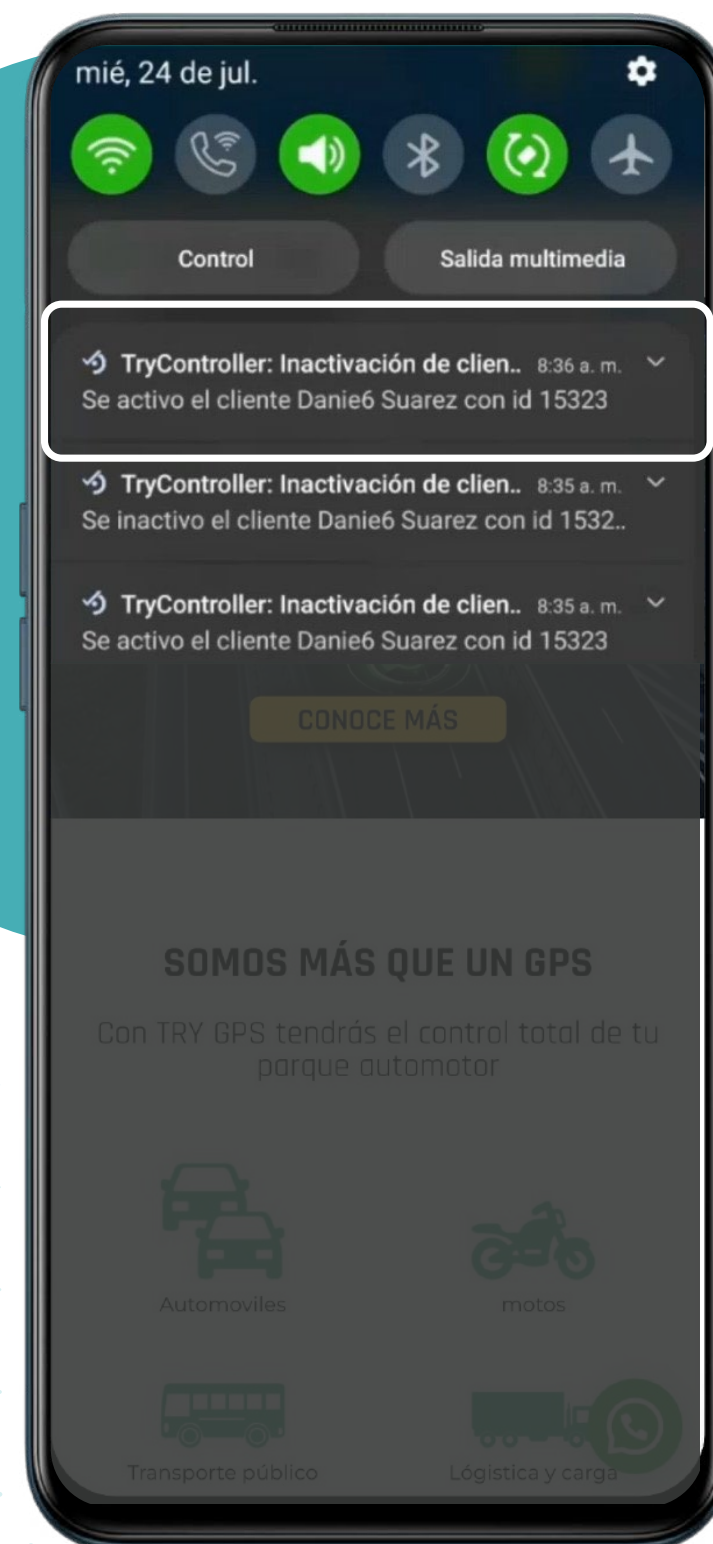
mié, 24 de jul.

Control

Salida multimedia

TryController: Inactivación de clien.. 8:36 a. m.
Se activo el cliente Danie6 Suarez con id 15323

TryController: Inactivación de clien.. 8:35 a. m.
Se inactivo el cliente Danie6 Suarez con id 1532..

TryController: Inactivación de clien.. 8:35 a. m.
Se activo el cliente Danie6 Suarez con id 15323

CONOCE MÁS

SOMOS MÁS QUE UN GPS

Con TRY GPS tendrás el control total de tu parque automotor

Automoviles

motos

Transporte público

Lógistica y carga